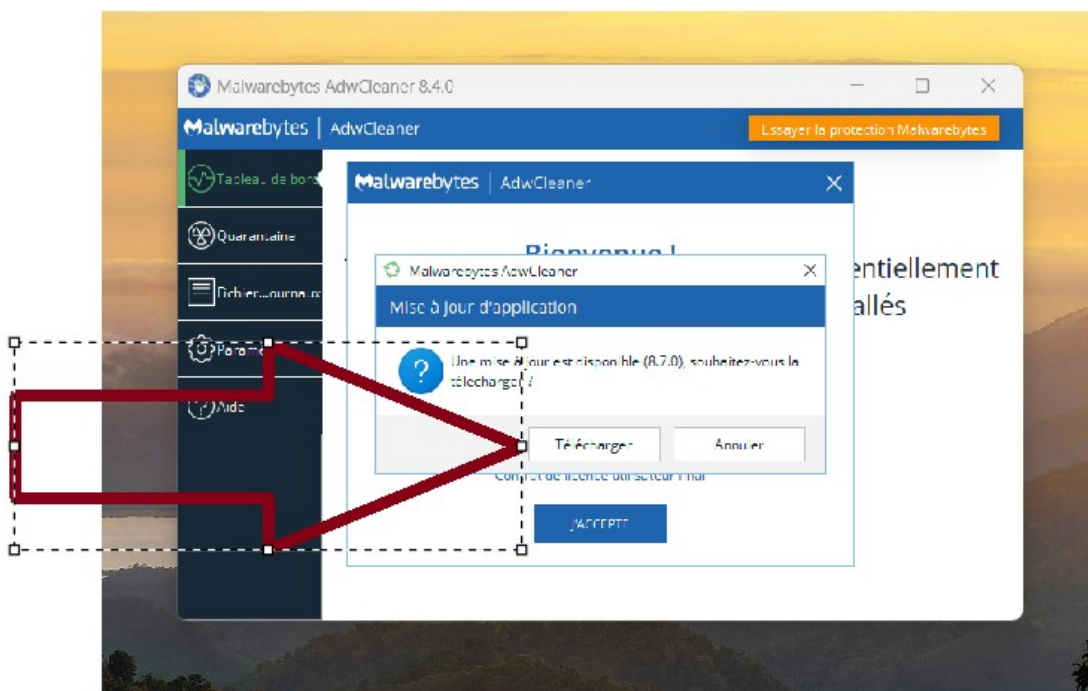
Malwarebytes AdwCleaner 8.4.0

Malwarebytes | AdwCleaner

Essayer la protection Malwarebytes

Tableau de bord

Quarantaine

Fichier journaux

Paramè

Aide

Malwarebytes | AdwCleaner

Bienvenue !

entiellement

allés

Malwarebytes AdwCleaner

Mise à jour d'application

Une mise à jour est disponible (8.7.0), souhaitez-vous la télécharger ?

Télécharger

Annuler

Contrat de licence utilisateur final

J'ACCEPTE